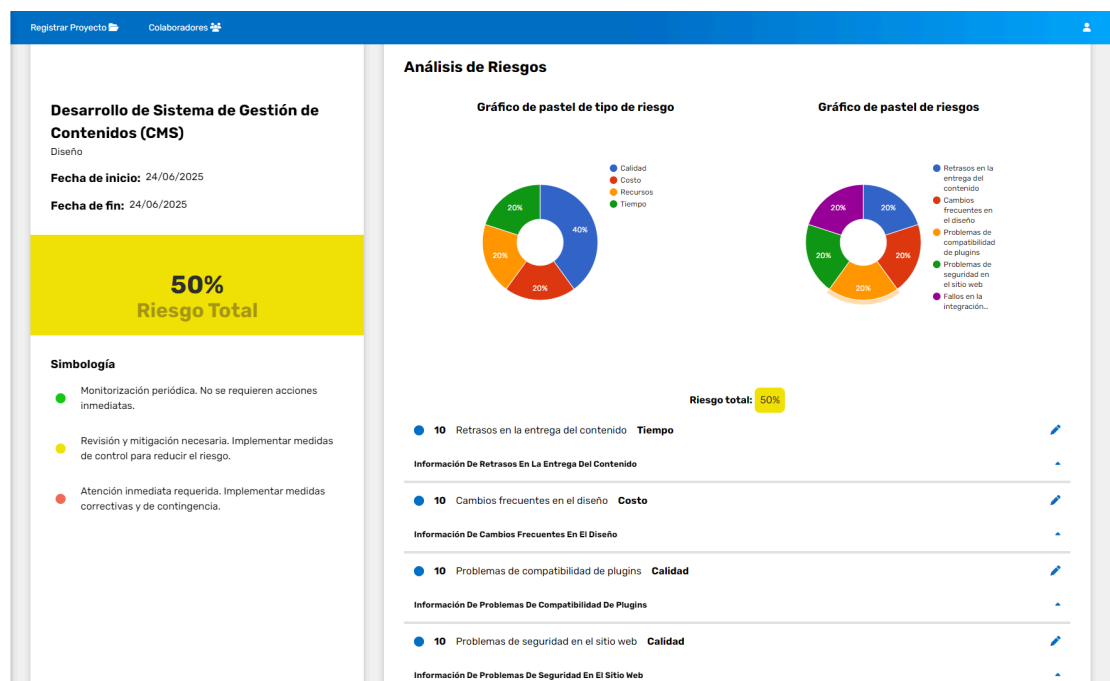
Registrar Proyecto Colaboradores

Desarrollo de Sistema de Gestión de Contenidos (CMS)
Diseño
Fecha de inicio: 24/06/2025
Fecha de fin: 24/06/2025

50%
Riesgo Total

Simbología
Monitorización periódica. No se requieren acciones inmediatas.
Revisión y mitigación necesaria. Implementar medidas de control para reducir el riesgo.
Atención inmediata requerida. Implementar medidas correctivas y de contingencia.

Análisis de Riesgos

Gráfico de pastel de tipo de riesgo
Calidad
Costo
Recursos
Tiempo
40%
20%
20%
20%

Gráfico de pastel de riesgos
Retrasos en la entrega del contenido
Cambios frecuentes en el diseño
Problemas de compatibilidad de plugins
Problemas de seguridad en el sitio web
Fallos en la integración...
20%
20%
20%
20%
20%

Riesgo total: 50%

10 Retrasos en la entrega del contenido Tiempo
Información De Retrasos En La Entrega Del Contenido

10 Cambios frecuentes en el diseño Costo
Información De Cambios Frecuentes En El Diseño

10 Problemas de compatibilidad de plugins Calidad
Información De Problemas De Compatibilidad De Plugins

10 Problemas de seguridad en el sitio web Calidad
Información De Problemas De Seguridad En El Sitio Web